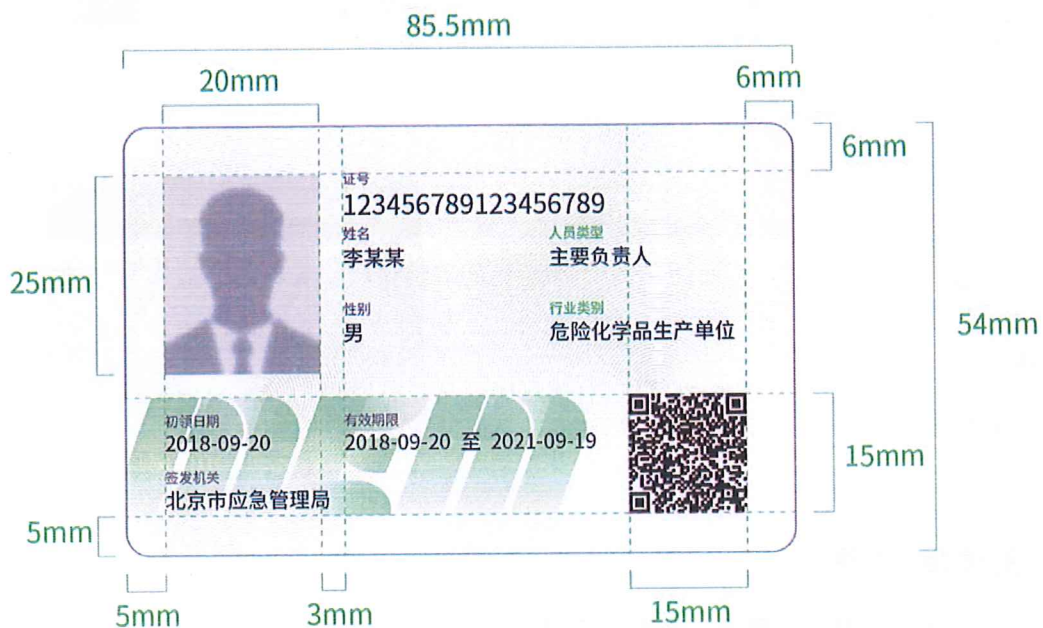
85.5mm

20mm

6mm

6mm

25mm

54mm

证号
123456789123456789

姓名
李某某

人员类型
主要负责人

性别
男

行业类别
危险化学品生产单位

初领日期
2018-09-20

有效期限
2018-09-20 至 2021-09-19

签发机关
北京市应急管理局

15mm

5mm

5mm

3mm

15mm